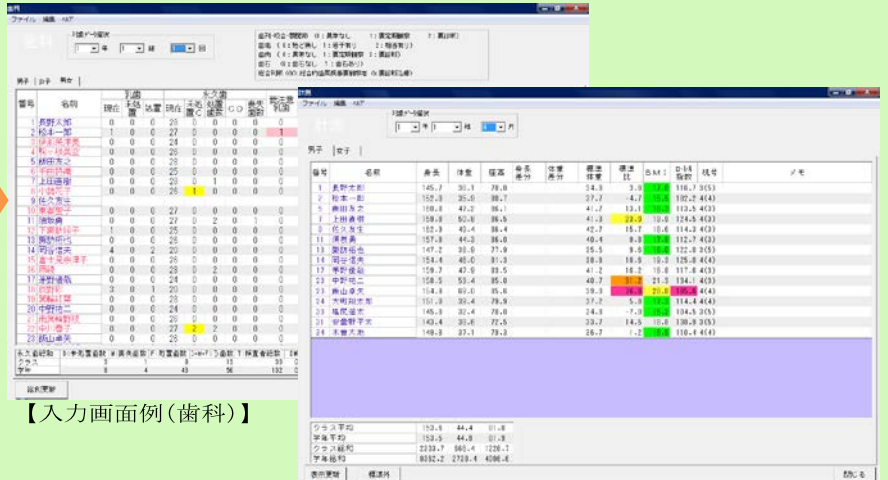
歯科
ファイル 編集 ヘルプ

歯科

対象データ選択
年 組 回

歯列・咬合・顎関節 0：異常なし 1：要定期観察 2：要診断
歯垢 0：ほとんどなし 1：若干有り 2：相当有り
歯肉 0：異常なし 1：要定期観察 2：要診断
歯石 0：歯石なし 1：歯石あり
総合判断 CO：ＣＯ要相談(歯科)

男子 女子 男女

番号 名前 乳歯 永久歯
現在 未処置歯 処置 現在 未処置歯C 処置歯C CO 喪失歯 要注意乳歯

【入力画面例(歯科)】

計測
ファイル 編集 ヘルプ

計測

対象データ選択
年 組 月

男子 女子

番号 名前 身長 体重 座高 身長差分 体重差分 標準体重 肥満度 ＢＭＩ ローレル指数 視力 メモ

クラス平均 153.9 44.4 81.8
学年平均 153.5 44.8 81.9
クラス総計 2330.7 665.4 1226.7
学年総計 9092.2 2739.4 4896.6

表示更新 標準体 閉じる